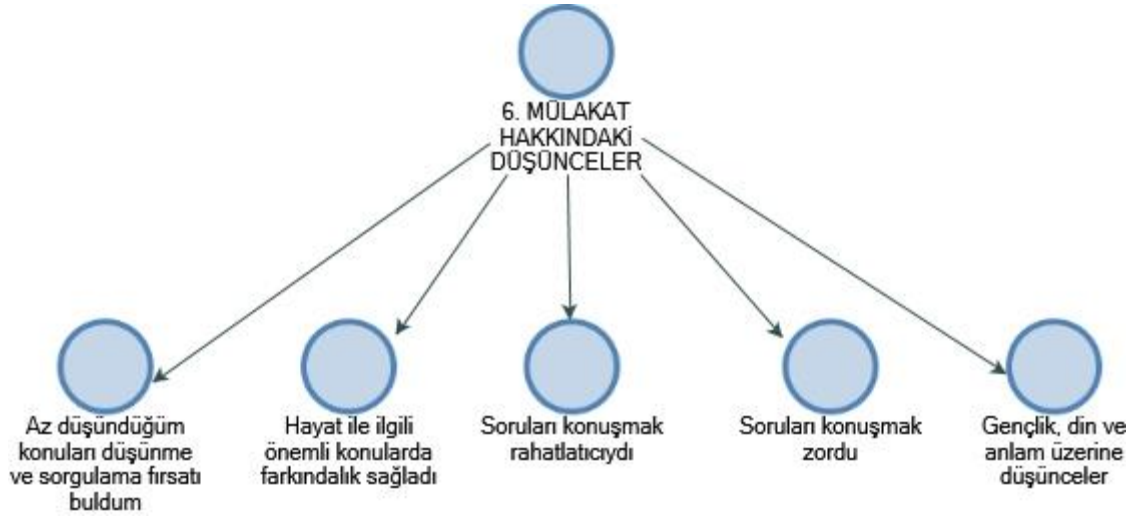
6. MÜLAKAT HAKKINDAKİ DÜŞÜNCELER

Az düşündüğüm konuları düşünme ve sorgulama fırsatı buldum

Hayat ile ilgili önemli konularda farkındalık sağladı

Soruları konuşmak rahatlatıcıydı

Soruları konuşmak zordu

Gençlik, din ve anlam üzerine düşünceler